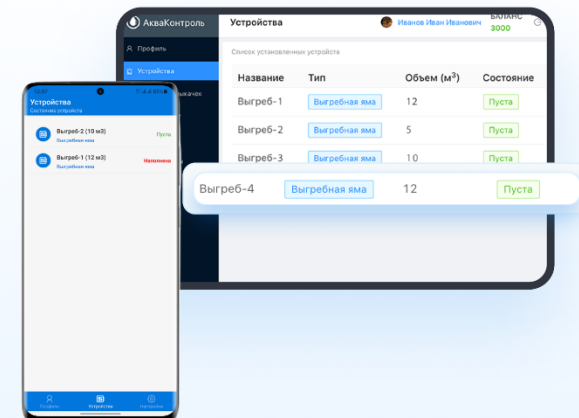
АкваКонтроль

Профиль

Устройства

ючачек

Устройства

Иванов Иван Иванович

БАЛАНС
3000

Список установленных устройств

| Название | Тип | Объем (м³) | Состояние |
|---|---|---|---|
| Выгреб-1 | Выгребная яма | 12 | Пуста |
| Выгреб-2 | Выгребная яма | 5 | Пуста |
| Выгреб-3 | Выгребная яма | 10 | Пуста |
| Выгреб-4 | Выгребная яма | 12 | Пуста |

Устройства
Состояние устройств

Выгреб-2 (10 м3)
Выгребная яма
Пуста

Выгреб-1 (12 м3)
Выгребная яма
Наполнена

Профиль
Устройства
Настройки